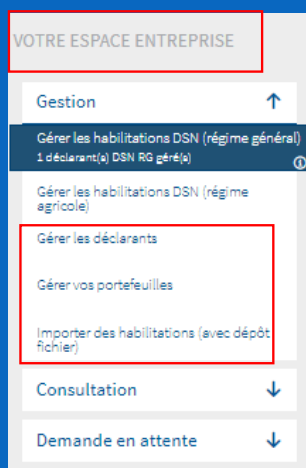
VOTRE ESPACE ENTREPRISE

Gestion ↑

Gérer les habilitations DSN (régime général)
1 déclarant(s) DSN RG géré(s)

Gérer les habilitations DSN (régime agricole)

Gérer les déclarants

Gérer vos portefeuilles

Importer des habilitations (avec dépôt fichier)

Consultation ↓

Demande en attente ↓